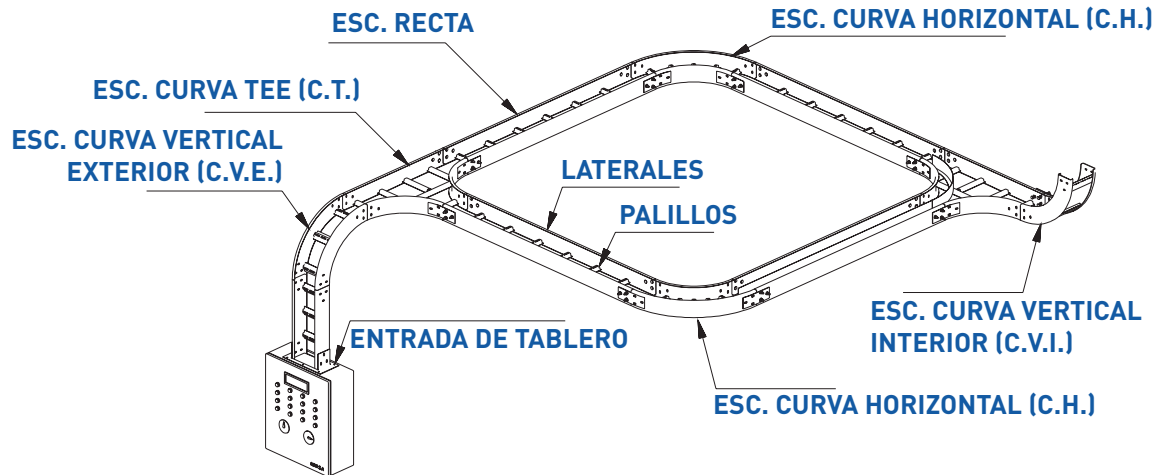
ESC. RECTA

ESC. CURVA HORIZONTAL (C.H.)

ESC. CURVA TEE (C.T.)

ESC. CURVA VERTICAL EXTERIOR (C.V.E.)

LATERALES

PALILLOS

ENTRADA DE TABLERO

ESC. CURVA VERTICAL INTERIOR (C.V.I.)

ESC. CURVA HORIZONTAL (C.H.)